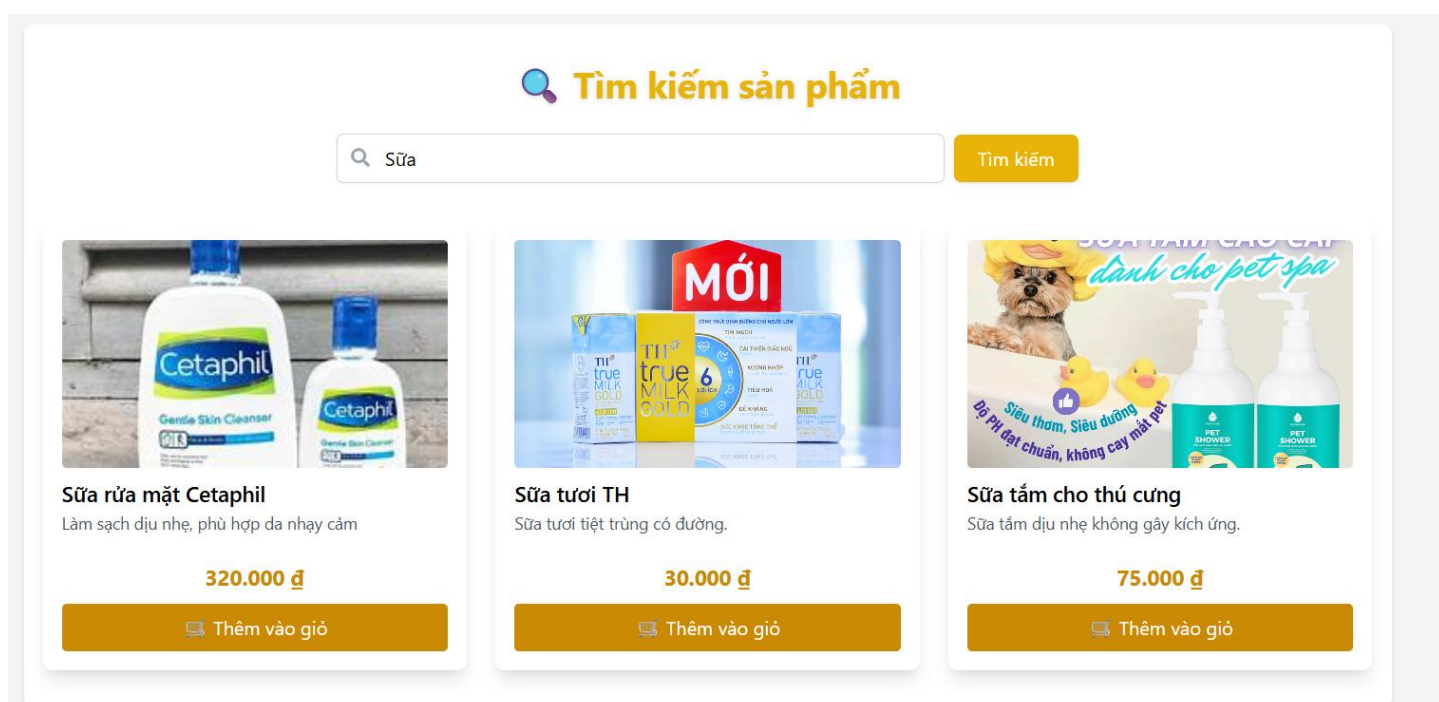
Tìm kiếm sản phẩm

Sữa

Tìm kiếm

Cetaphil
Gentle Skin Cleanser
Cetaphil
Gentle Skin Cleanser

Sữa rửa mặt Cetaphil
Làm sạch dịu nhẹ, phù hợp da nhạy cảm

320.000 ₫

Thêm vào giỏ

MỚI
TH true MILK GOLD
TH true MILK GOLD
6
TH true MILK GOLD

Sữa tươi TH
Sữa tươi tiệt trùng có đường.

30.000 ₫

Thêm vào giỏ

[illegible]
dành cho pet spa
Siêu thơm, Siêu dưỡng
Độ PH đạt chuẩn, không cay mắt pet
PET SHOWER
PET SHOWER

Sữa tắm cho thú cưng
Sữa tắm dịu nhẹ không gây kích ứng.

75.000 ₫

Thêm vào giỏ